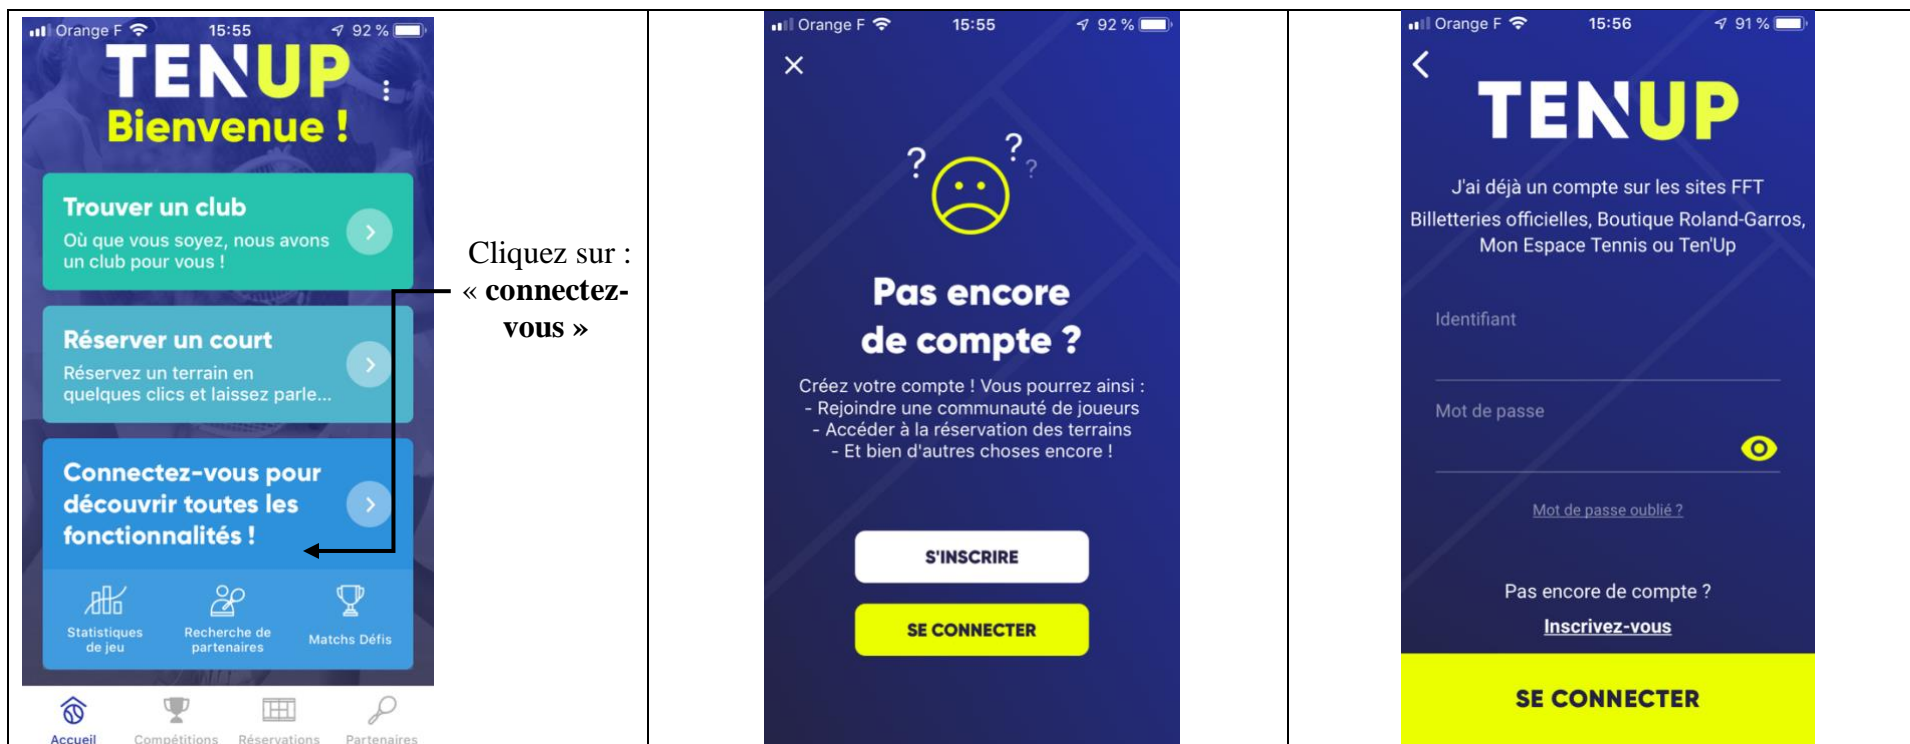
Orange F 15:55 92 %

TENUP

Bienvenue !

Trouver un club
Où que vous soyez, nous avons un club pour vous !

Réserver un court
Réservez un terrain en quelques clics et laissez parle...

Connectez-vous pour découvrir toutes les fonctionnalités !

Statistiques de jeu
Recherche de partenaires
Matchs Défis

Accueil
Compétitions
Réservations
Partenaires

Cliquez sur : « **connectez-vous** »

Orange F 15:55 92 %

Pas encore de compte ?

Créez votre compte ! Vous pourrez ainsi :
- Rejoindre une communauté de joueurs
- Accéder à la réservation des terrains
- Et bien d'autres choses encore !

S'INSCRIRE

SE CONNECTER

Orange F 15:56 91 %

TENUP

J'ai déjà un compte sur les sites FFT Billetteries officielles, Boutique Roland-Garros, Mon Espace Tennis ou Ten'Up

Identifiant

Mot de passe

Mot de passe oublié ?

Pas encore de compte ?
Inscrivez-vous

SE CONNECTER